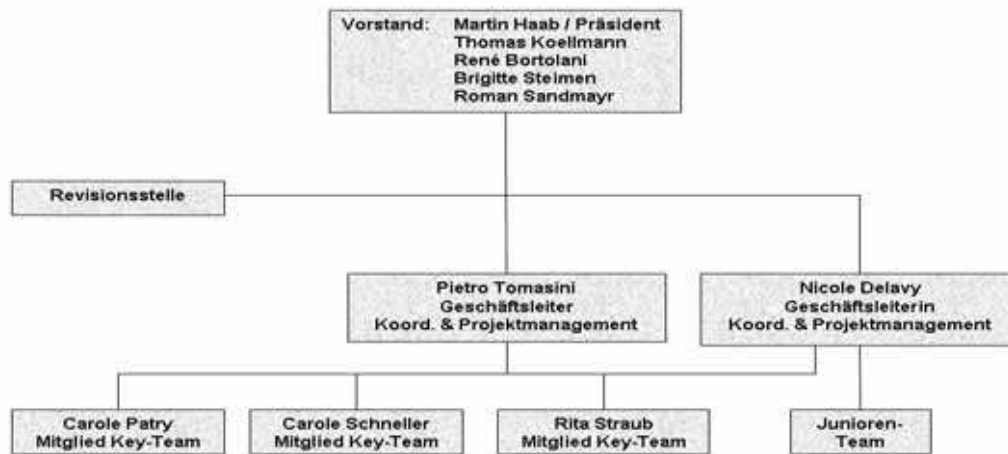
Vorstand: Martin Haab / Präsident
Thomas Koellmann
René Bortolani
Brigitte Steimen
Roman Sandmayr

Revisionsstelle

Pietro Tomasini
Geschäftsleiter
Koord. & Projektmanagement

Nicole Delavy
Geschäftsleiterin
Koord. & Projektmanagement

Carole Patry
Mitglied Key-Team

Carole Schneller
Mitglied Key-Team

Rita Straub
Mitglied Key-Team

Junioren-Team